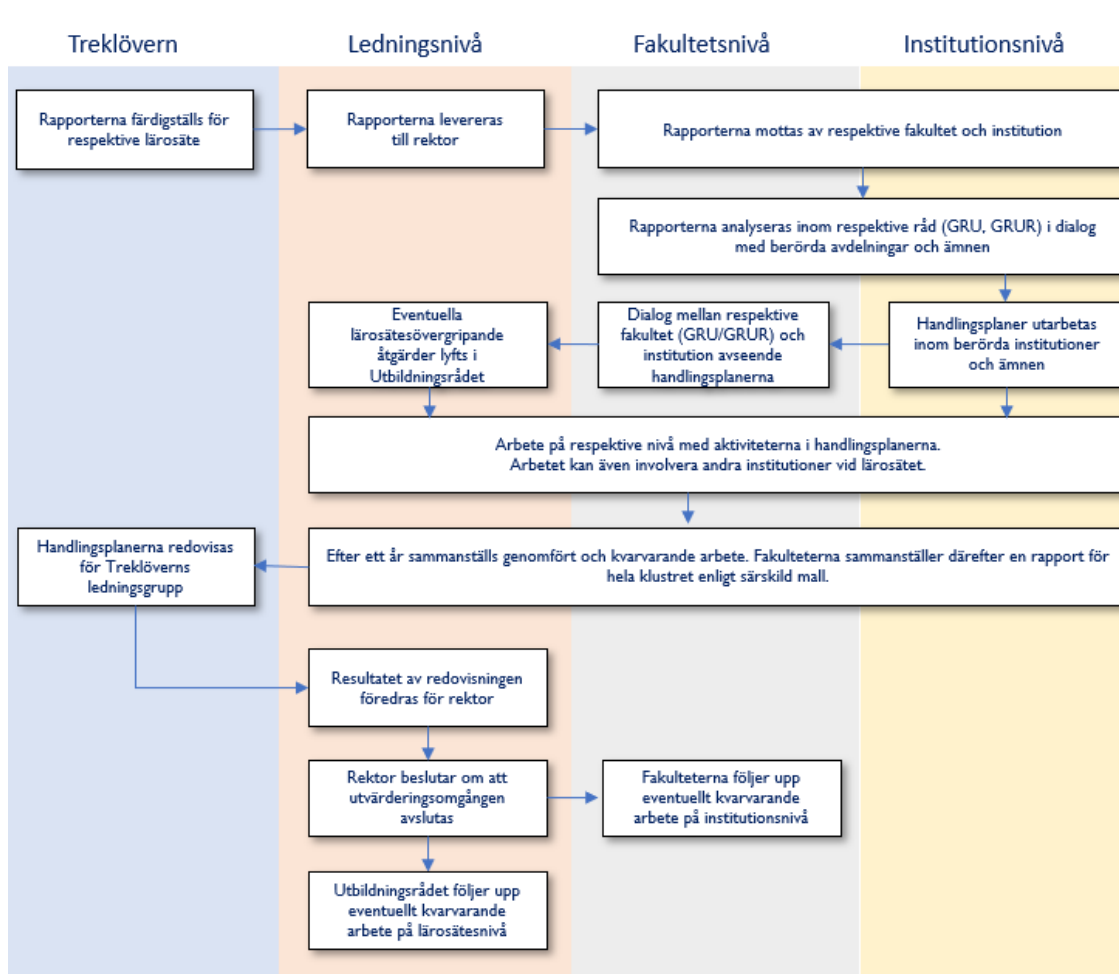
Treklövern

Ledningsnivå

Fakultetsnivå

Institutionsnivå

Rapporterna färdigställs för respektive lärosäte

Rapporterna levereras till rektor

Rapporterna mottas av respektive fakultet och institution

Rapporterna analyseras inom respektive råd (GRU, GRUR) i dialog med berörda avdelningar och ämnen

Eventuella lärosätesövergripande åtgärder lyfts i Utbildningsrådet

Dialog mellan respektive fakultet (GRU/GRUR) och institution avseende handlingsplanerna

Handlingsplaner utarbetas inom berörda institutioner och ämnen

Arbete på respektive nivå med aktiviteterna i handlingsplanerna. Arbetet kan även involvera andra institutioner vid lärosätet.

Handlingsplanerna redovisas för Treklöverns ledningsgrupp

Efter ett år sammanställs genomfört och kvarvarande arbete. Fakulteterna sammanställer därefter en rapport för hela klustret enligt särskild mall.

Resultatet av redovisningen föredras för rektor

Rektor beslutar om att utvärderingsomgången avslutas

Fakulteterna följer upp eventuellt kvarvarande arbete på institutionsnivå

Utbildningsrådet följer upp eventuellt kvarvarande arbete på lärosätesnivå